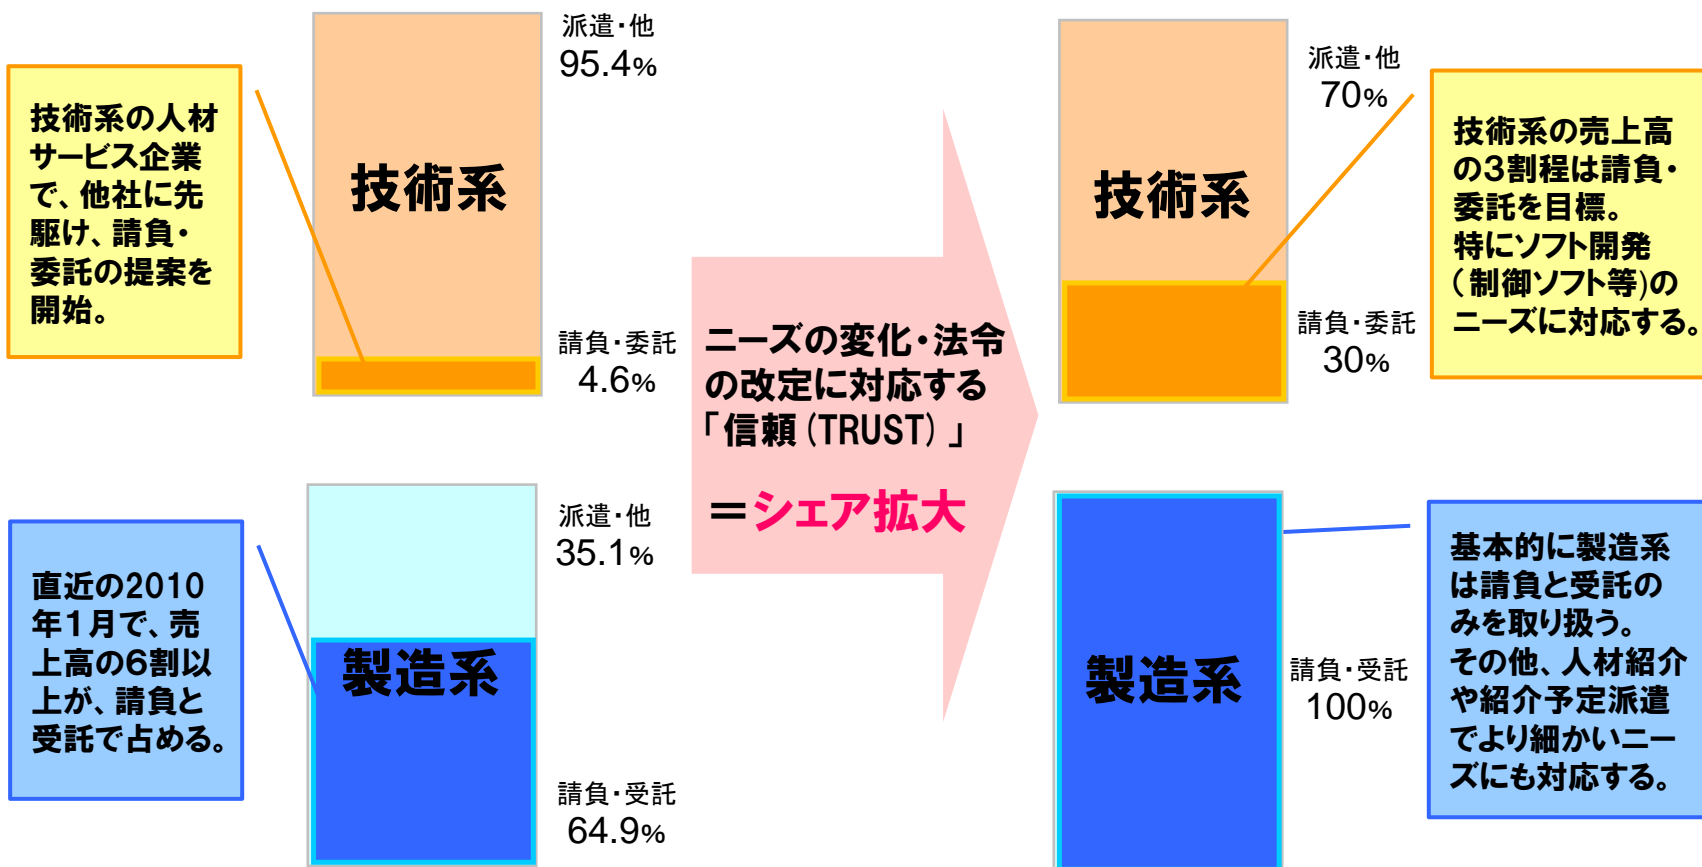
技術系の人材サービス企業で、他社に先駆け、請負・委託の提案を開始。

技術系

派遣・他
95.4%

請負・委託
4.6%

直近の2010年1月で、売上高の6割以上が、請負と受託で占める。

製造系

派遣・他
35.1%

請負・受託
64.9%

ニーズの変化・法令の改定に対応する「信頼（TRUST）」

＝シェア拡大

技術系

派遣・他
70%

請負・委託
30%

技術系の売上高の3割程は請負・委託を目標。
特にソフト開発（制御ソフト等）のニーズに対応する。

製造系

請負・受託
100%

基本的に製造系は請負と受託のみを取り扱う。
その他、人材紹介や紹介予定派遣でより細かいニーズにも対応する。